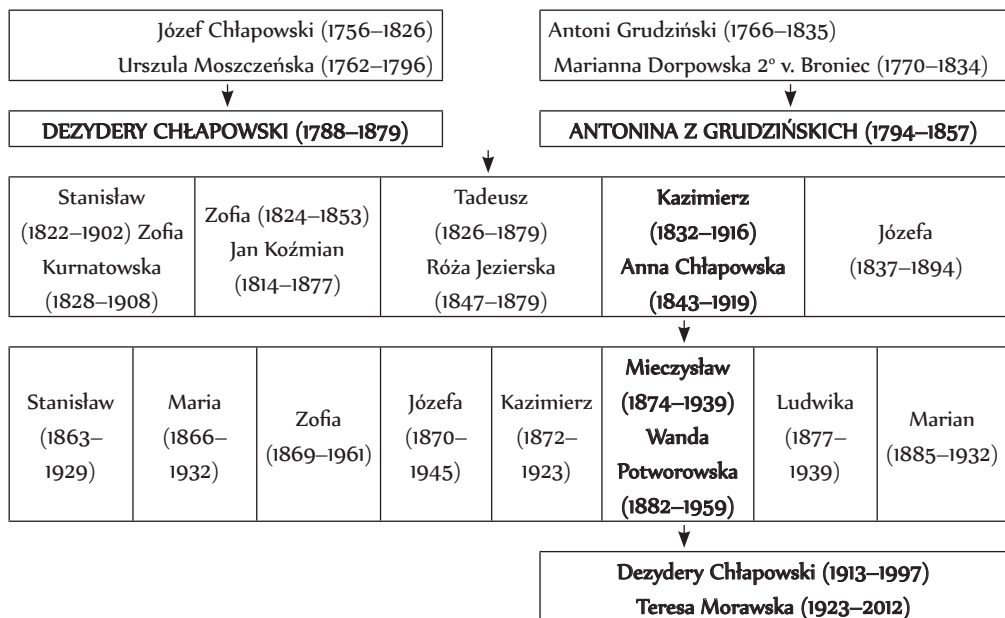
Józef Chłapowski (1756–1826)
Urszula Moszczeńska (1762–1796)

Antoni Grudziński (1766–1835)
Marianna Dorpowska 2° v. Broniec (1770–1834)

DEZYDERY CHŁAPOWSKI (1788–1879)

ANTONINA Z GRUDZIŃSKICH (1794–1857)

| Stanisław (1822–1902) Zofia Kurnatowska (1828–1908) | Zofia (1824–1853) Jan Koźmian (1814–1877) | Tadeusz (1826–1879) Róża Jezierska (1847–1879) | Kazimierz (1832–1916) Anna Chłapowska (1843–1919) | Józefa (1837–1894) |
|---|---|---|---|---|

| Stanisław (1863–1929) | Maria (1866–1932) | Zofia (1869–1961) | Józefa (1870–1945) | Kazimierz (1872–1923) | Mieczysław (1874–1939) Wanda Potworowska (1882–1959) | Ludwika (1877–1939) | Marian (1885–1932) |
|---|---|---|---|---|---|---|---|

Dezydery Chłapowski (1913–1997)
Teresa Morawska (1923–2012)